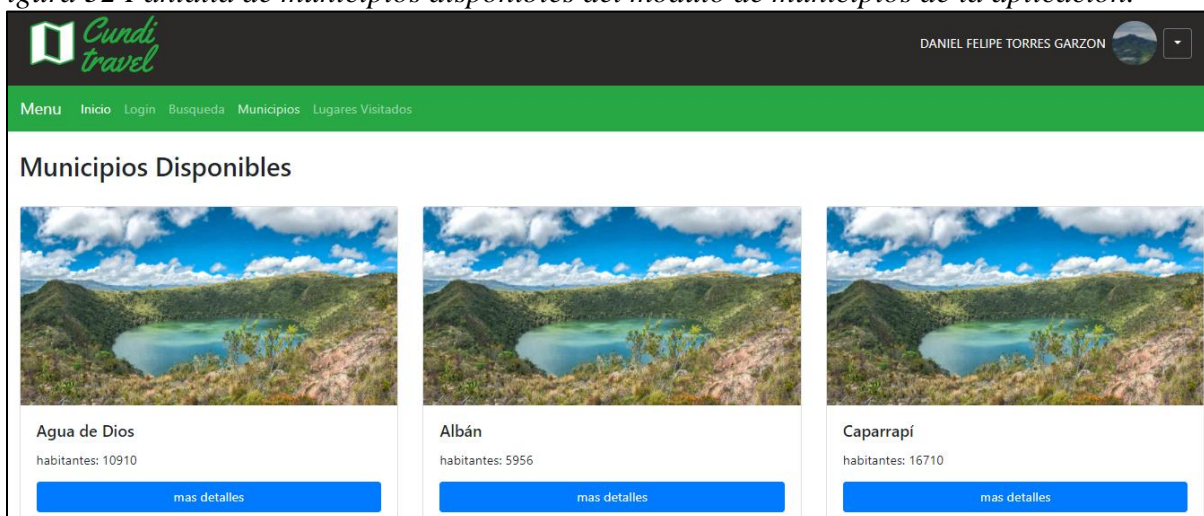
igura 32 Pantalla de municipios disponibles del modulo de municipios de la aplicación.

Cundi travel

DANIEL FELIPE TORRES GARZON

Menu Inicio Login Busqueda Municipios Lugares Visitados

Municipios Disponibles

Agua de Dios
habitantes: 10910
mas detalles

Albán
habitantes: 5956
mas detalles

Caparrapí
habitantes: 16710
mas detalles